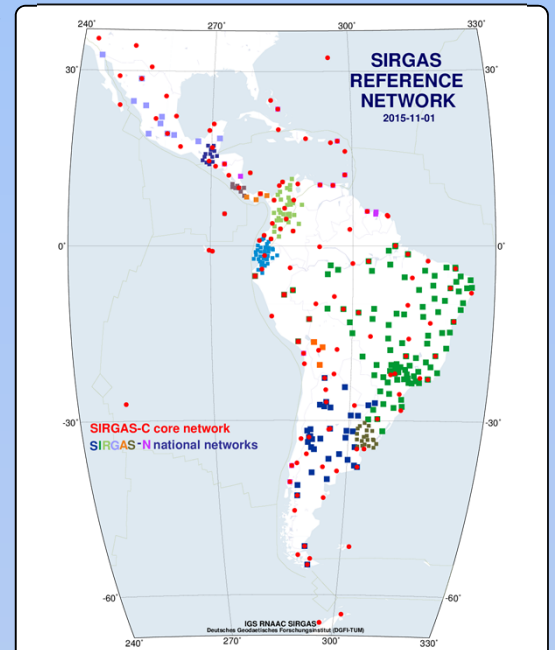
240˚ 270˚ 300˚ 330˚

30˚ 30˚

SIRGAS REFERENCE NETWORK
2015-11-01

0˚ 0˚

-30˚ -30˚

SIRGAS-C core network
SIRGAS-N national networks

-60˚ -60˚

IGS RNAAC SIRGAS
Deutsches Geodätisches Forschungsinstitut (DGFI-TUM)

240˚ 270˚ 300˚ 330˚